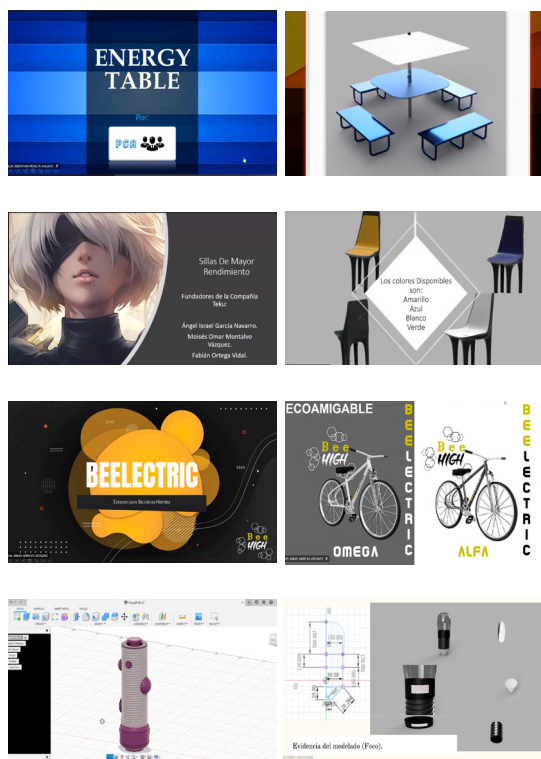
ENERGY TABLE

Por:

PGA

Sillas De Mayor Rendimiento

Fundadores de la Compañía Teku:

Ángel Israel García Navarro.

Moisés Omar Montalvo Vázquez.

Fabián Ortega Vidal.

Los colores Disponibles son:
Amarillo
Azul
Blanco
Verde

BEELECTRIC

Estacion para Bicicletas Mixtas

Bee HIGH

ECOAMIGABLE

Bee HIGH

BEELECTRIC

OMEGA

Bee HIGH

BEELECTRIC

ALFA

Evidencia del modelado (Foco).